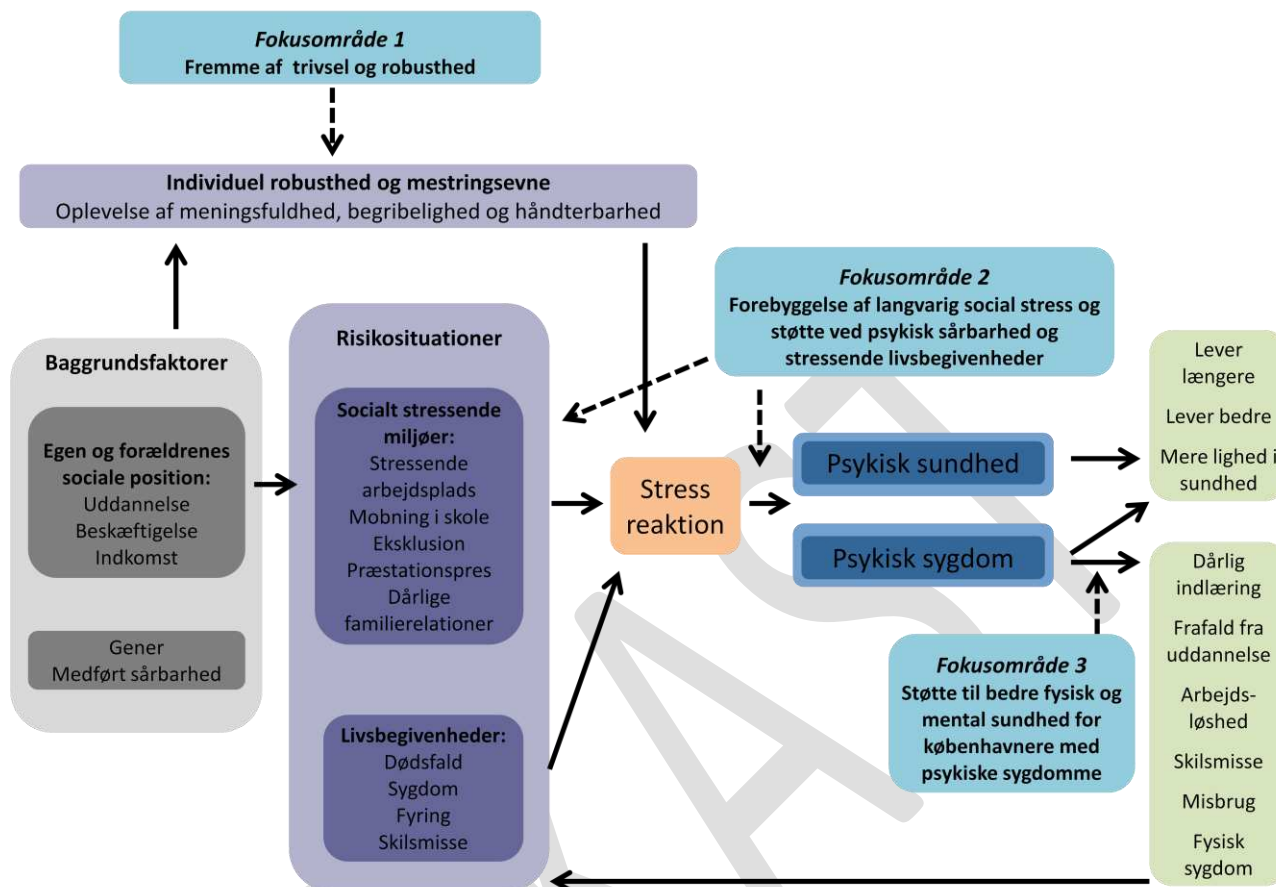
Fokusområde 1
Fremme af trivsel og robusthed

Individuel robusthed og mestringsevne
Oplevelse af meningsfuldhed, begribelighed og håndterbarhed

Fokusområde 2
Forebyggelse af langvarig social stress og støtte ved psykisk sårbarhed og stressende livsbegivenheder

Baggrundsfaktorer

Egen og forældrenes sociale position:
Uddannelse
Beskæftigelse
Indkomst

Gener
Medført sårbarhed

Risikosituationer

Socialt stressende miljøer:
Stressende arbejdsplads
Mobning i skole
Eksklusion
Præstationspres
Dårlige familierelationer

Livsbegivenheder:
Dødsfald
Sygdom
Fyring
Skilsmisse

Stress reaktion

Psykisk sundhed

Psykisk sygdom

Lever længere
Lever bedre
Mere lighed i sundhed

Dårlig indlæring
Frafald fra uddannelse
Arbejdsløshed
Skilsmisse
Misbrug
Fysisk sygdom

Fokusområde 3
Støtte til bedre fysisk og mental sundhed for københavnere med psykiske sygdomme